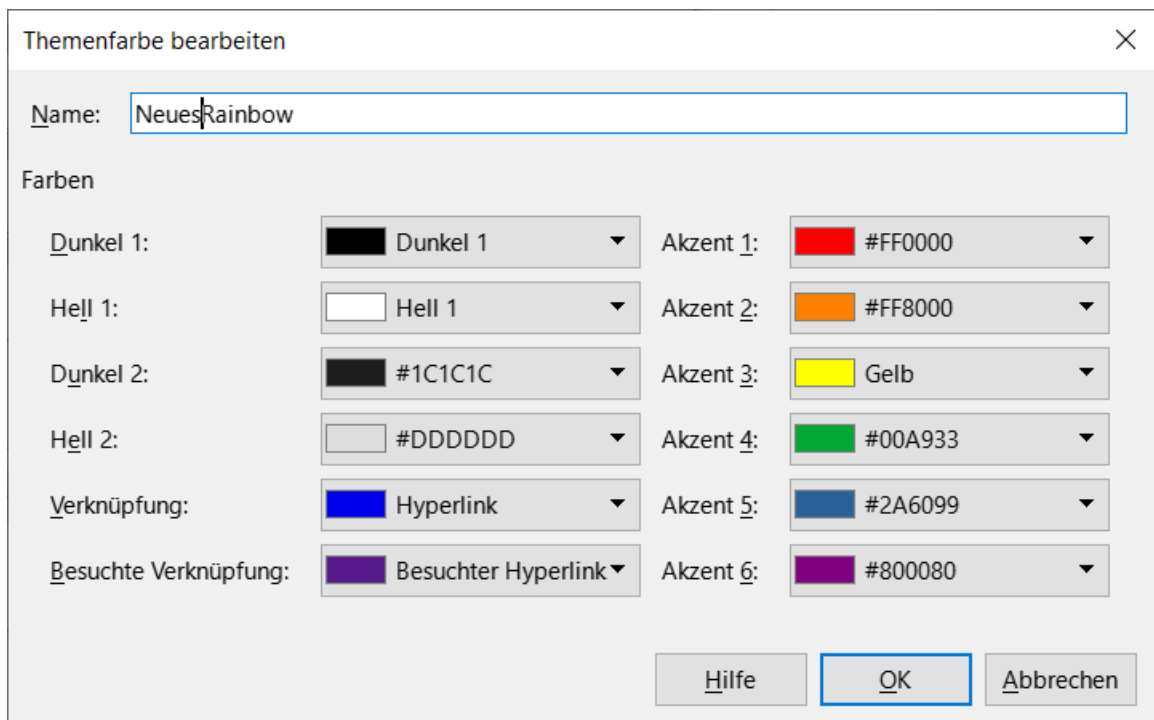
Themenfarbe bearbeiten

Name: NeuesRainbow

Farben

Dunkel 1: Dunkel 1
Hell 1: Hell 1
Dunkel 2: #1C1C1C
Hell 2: #DDDDDD
Verknüpfung: Hyperlink
Besuchte Verknüpfung: Besuchter Hyperlink

Akzent 1: #FF0000
Akzent 2: #FF8000
Akzent 3: Gelb
Akzent 4: #00A933
Akzent 5: #2A6099
Akzent 6: #800080

Hilfe OK Abbrechen